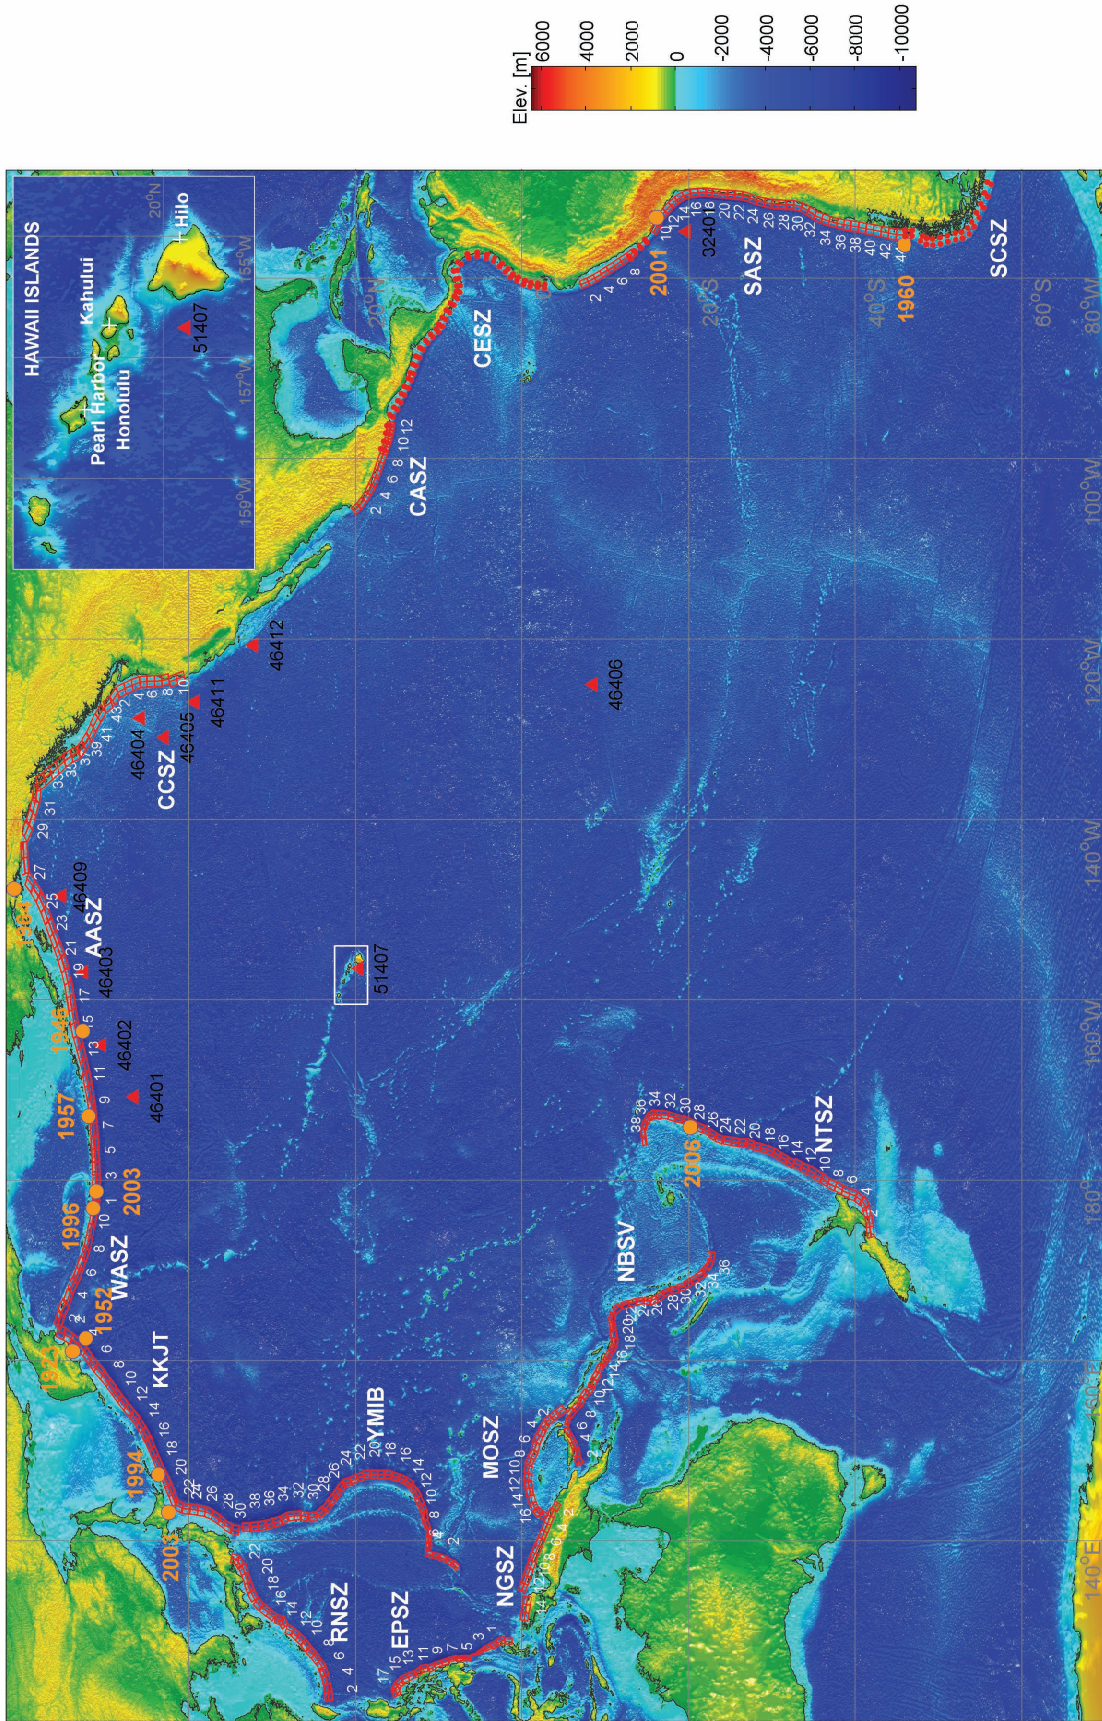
Elev. [m]
6000
4000
2000
0
-2000
-4000
-6000
-8000
-10000

HAWAII ISLANDS
Pearl Harbor
Honolulu
Kahului
Hilo
51407
20°N
155°W
157°W
159°W

CESZ
CASZ
SASZ
SCSZ
2001
1960
32401
CCSZ
46404
46405
46411
46412
46406
AASZ
46409
46403
46402
46401
51407
1957
1946
1964
1996
2003
WASZ
1952
1923
KKJT
1994
2003
YMIB
MOSZ
NBSV
NTSZ
2006
RNSZ
EPSZ
NGSZ

20°N
0°
20°S
40°S
60°S
140°E
160°E
180°
160°W
140°W
120°W
100°W
80°W